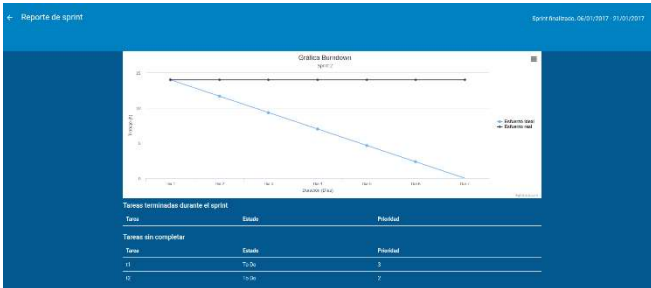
← Reporte de sprint

Sprint finalizado, 06/01/2017 - 21/01/2017

Grafica Burndown

sprint 2

15

10

5

0

Tiempo (h)

Dia 1 Dia 2 Dia 3 Dia 4 Dia 5 Dia 6 Dia 7

Duración (Días)

Esfuerzo ideal
Esfuerzo real

Highcharts.com

Tareas terminadas durante el sprint

| Tarea | Estado | Prioridad |
|---|---|---|

Tareas sin completar

| Tarea | Estado | Prioridad |
|---|---|---|
| t1 | To Do | 3 |
| t2 | To Do | 2 |